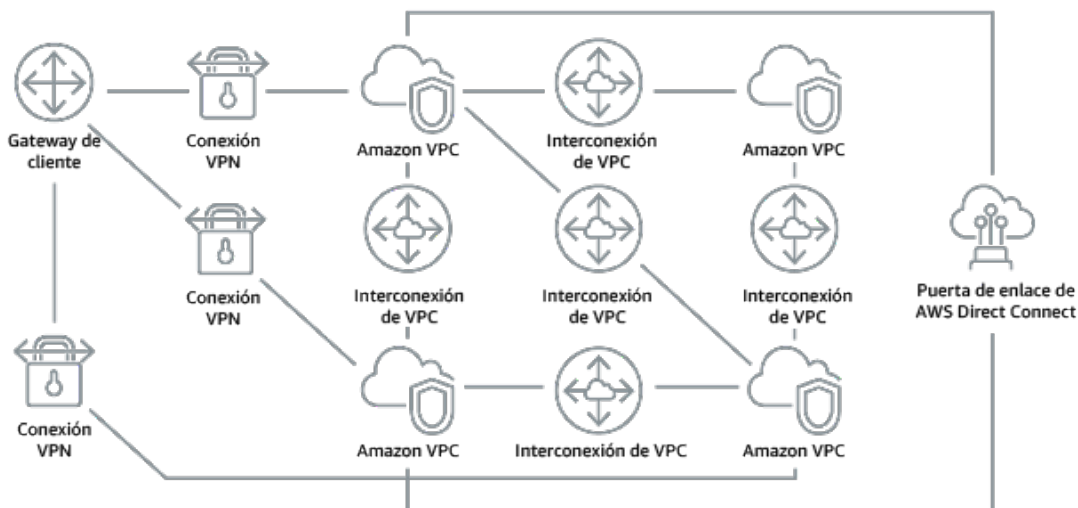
Gateway de cliente

Conexión VPN

Amazon VPC

Interconexión de VPC

Amazon VPC

Conexión VPN

Interconexión de VPC

Interconexión de VPC

Interconexión de VPC

Puerta de enlace de AWS Direct Connect

Conexión VPN

Amazon VPC

Interconexión de VPC

Amazon VPC